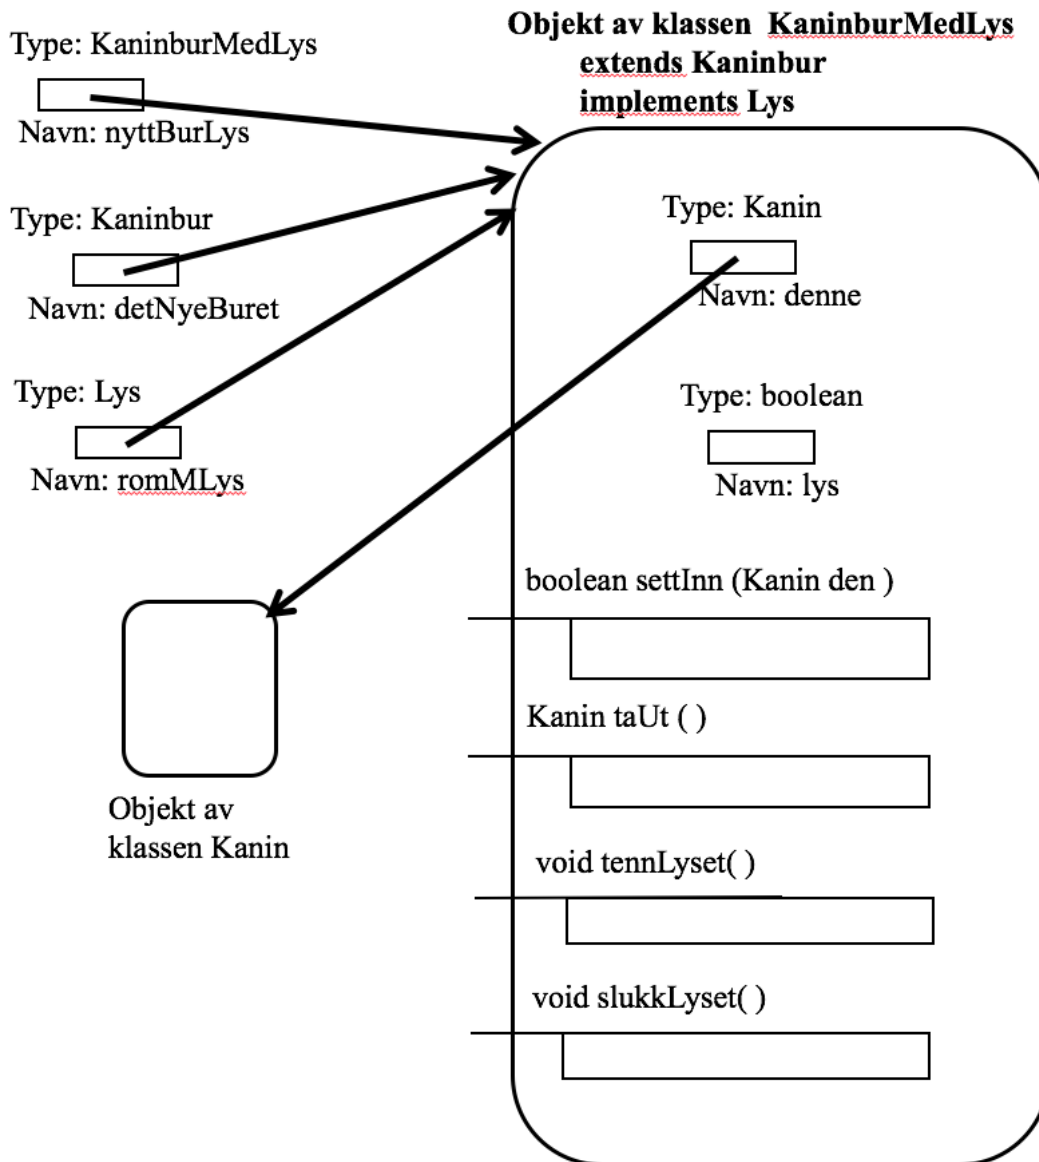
Type: KaninburMedLys

Navn: nyttBurLys

Type: Kaninbur

Navn: detNyeBuret

Type: Lys

Navn: romMLys

Objekt av klassen KaninburMedLys extends Kaninbur implements Lys

Type: Kanin

Navn: denne

Type: boolean

Navn: lys

boolean settInn (Kanin den )

Kanin taUt ( )

void tennLyset( )

void slukkLyset( )

Objekt av klassen Kanin